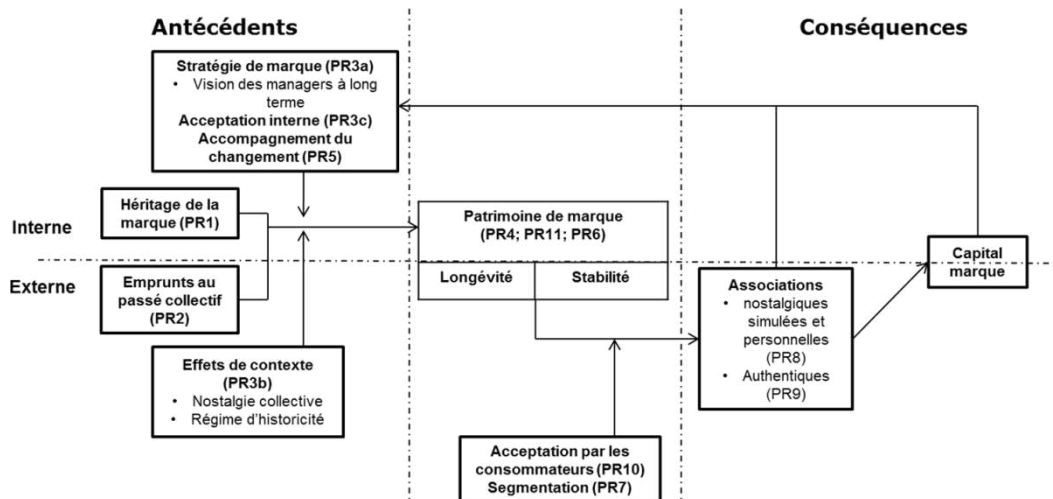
Antécédents

Conséquences

Stratégie de marque (PR3a)
• Vision des managers à long terme
Acceptation interne (PR3c)
Accompagnement du changement (PR5)

Héritage de la marque (PR1)

Interne

Externe

Emprunts au passé collectif (PR2)

Effets de contexte (PR3b)
• Nostalgie collective
• Régime d'historicité

Patrimoine de marque (PR4; PR11; PR6)

Longévité

Stabilité

Acceptation par les consommateurs (PR10)
Segmentation (PR7)

Associations
• nostalgiques simulées et personnelles (PR8)
• Authentiques (PR9)

Capital marque